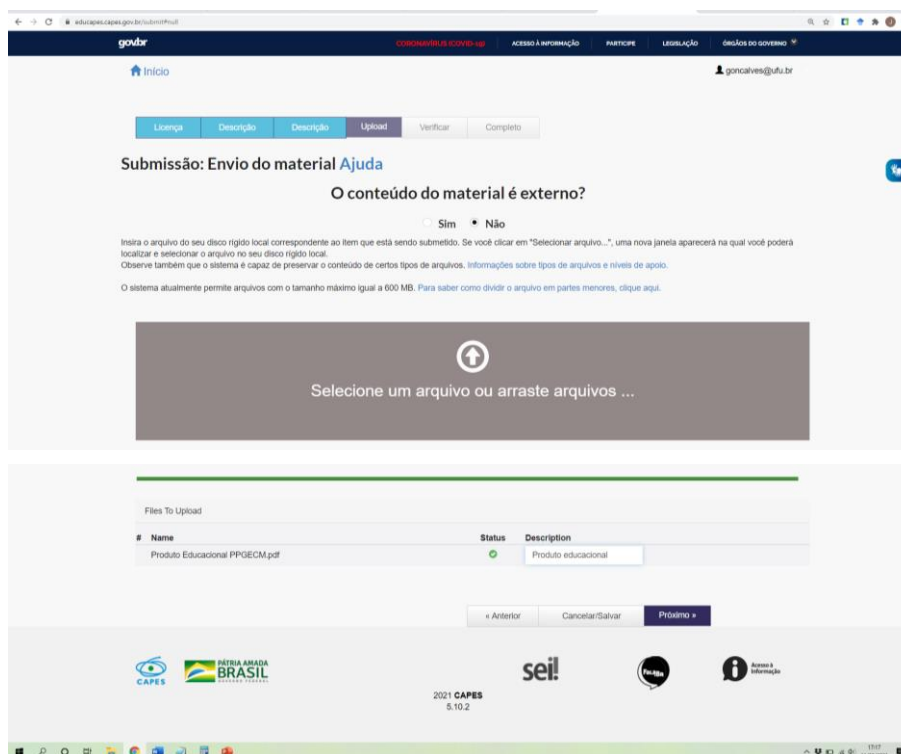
educapes.capes.gov.br/submit#null

gov.br CORONAVÍRUS (COVID-19) ACESSO À INFORMAÇÃO PARTICIPE LEGISLAÇÃO ÓRGÃOS DO GOVERNO

Início

goncalves@ufu.br

Licença Descrição Descrição Upload Verificar Completo

Submissão: Envio do material Ajuda

O conteúdo do material é externo?

Sim Não

Insira o arquivo do seu disco rígido local correspondente ao item que está sendo submetido. Se você clicar em "Selecionar arquivo...", uma nova janela aparecerá na qual você poderá localizar e selecionar o arquivo no seu disco rígido local.
Observe também que o sistema é capaz de preservar o conteúdo de certos tipos de arquivos. Informações sobre tipos de arquivos e níveis de apoio.

O sistema atualmente permite arquivos com o tamanho máximo igual a 600 MB. Para saber como dividir o arquivo em partes menores, clique aqui.

Selecione um arquivo ou arraste arquivos ...

Files To Upload

| # | Name | Status | Description |
|---|---|---|---|
| | Produto Educacional PPGECM.pdf | | Produto educacional |

« Anterior Cancelar/Salvar Próximo »

CAPES PÁTRIA AMADA BRASIL GOVERNO FEDERAL sei! Acesso à Informação

2021 CAPES
5.10.2